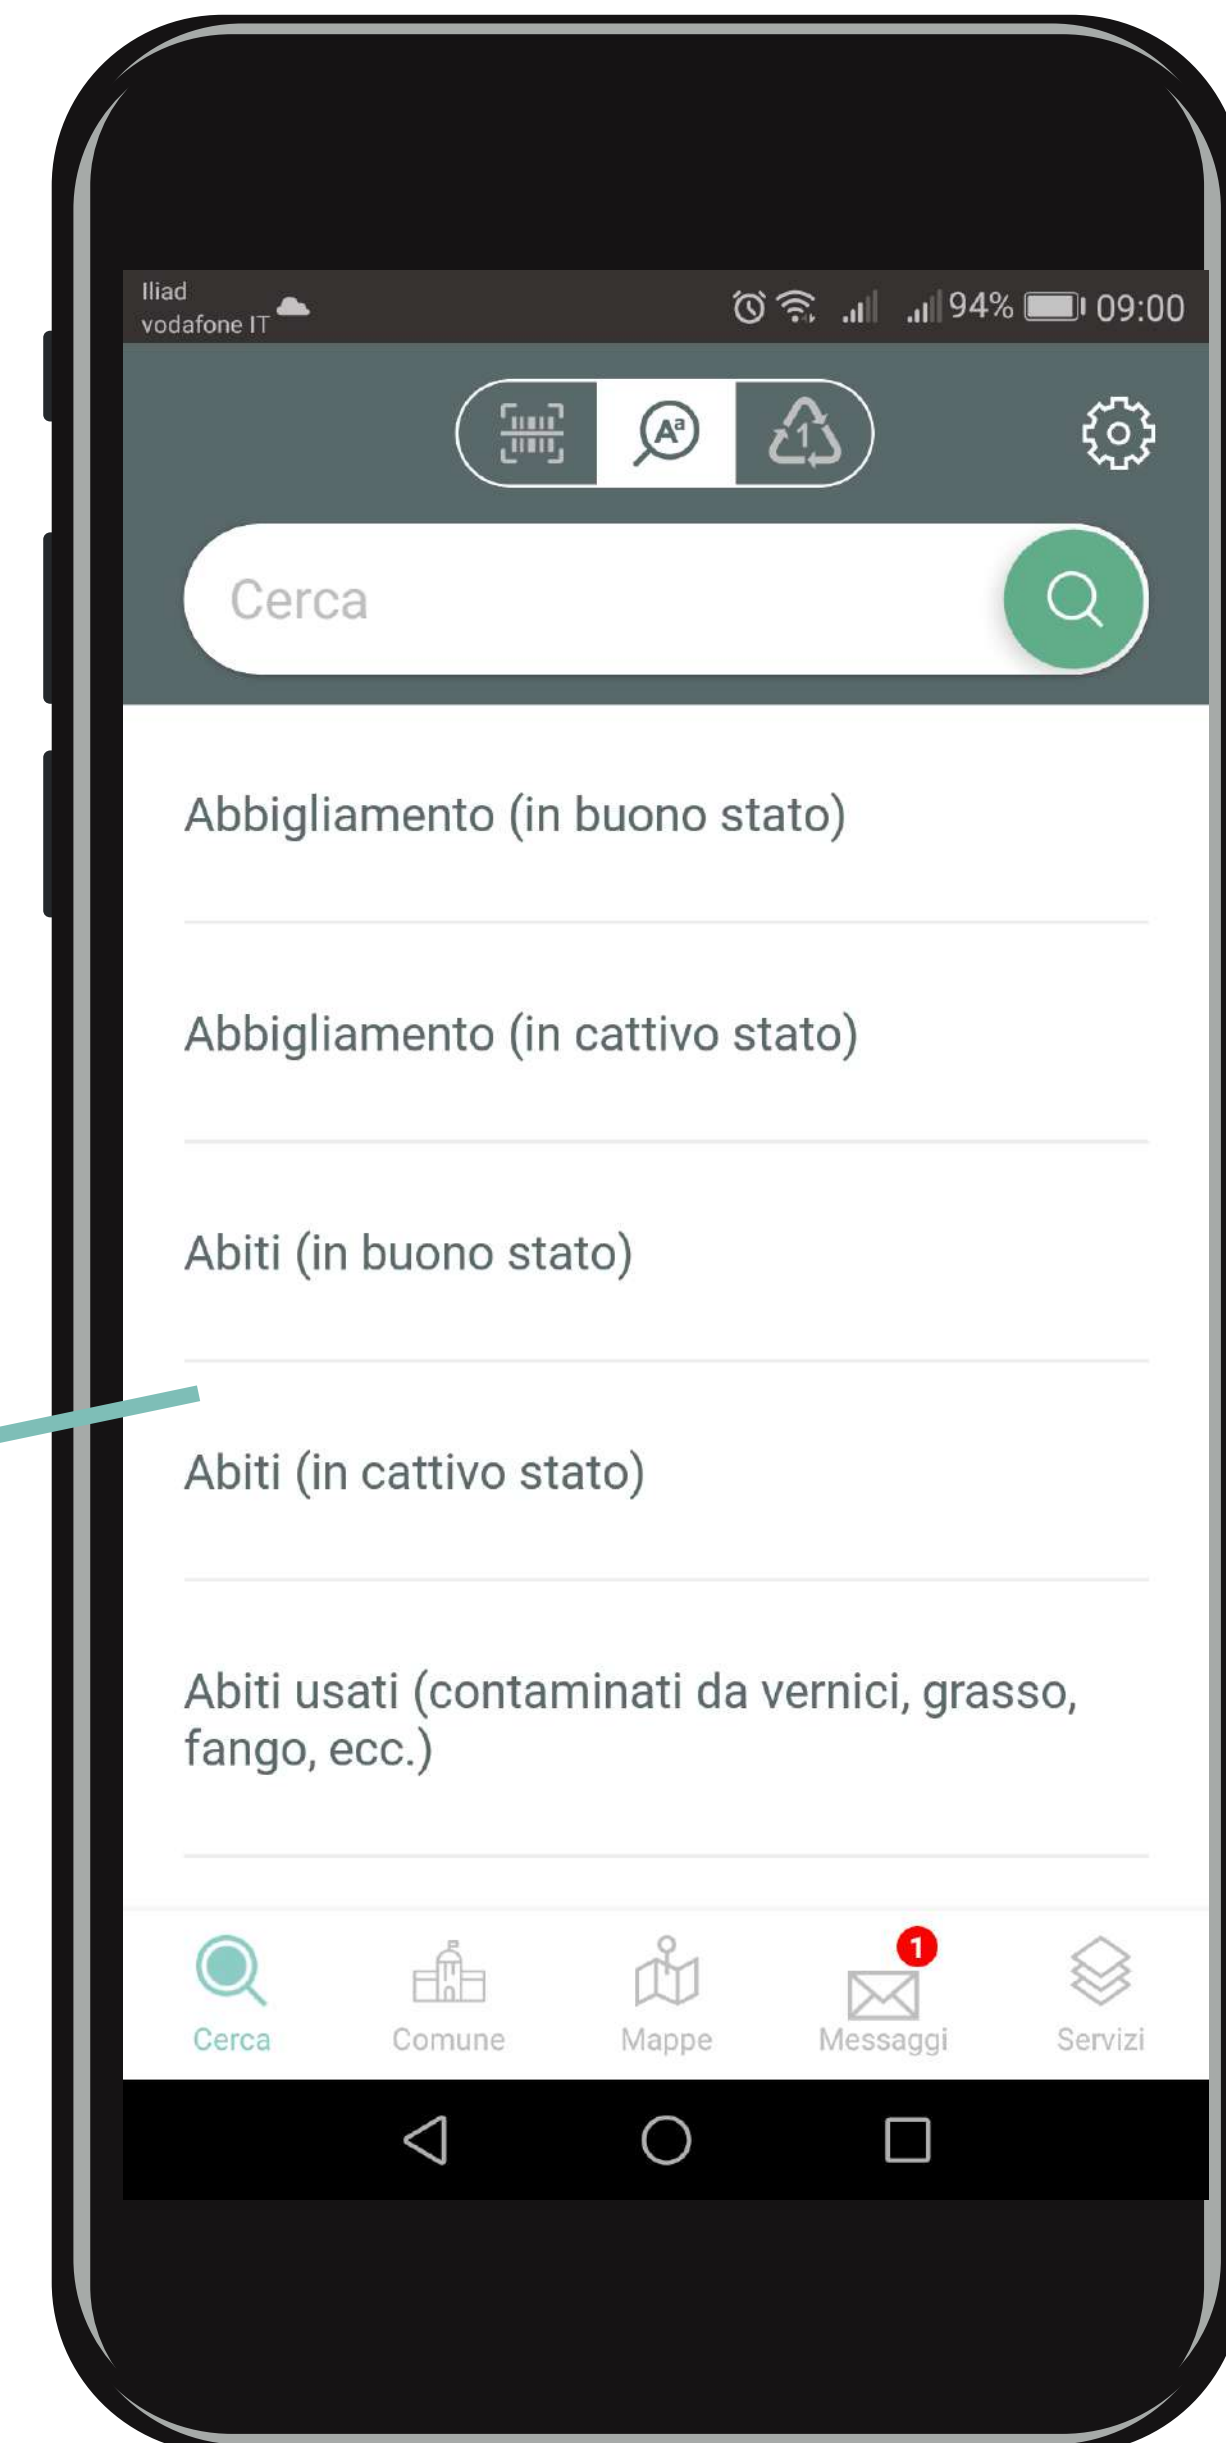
Iliad
vodafone IT

94% 09:00

Cerca

Abbigliamento (in buono stato)

Abbigliamento (in cattivo stato)

Abiti (in buono stato)

Abiti (in cattivo stato)

Abiti usati (contaminati da vernici, grasso, fango, ecc.)

Cerca Comune Mappe 1 Messaggi Servizi